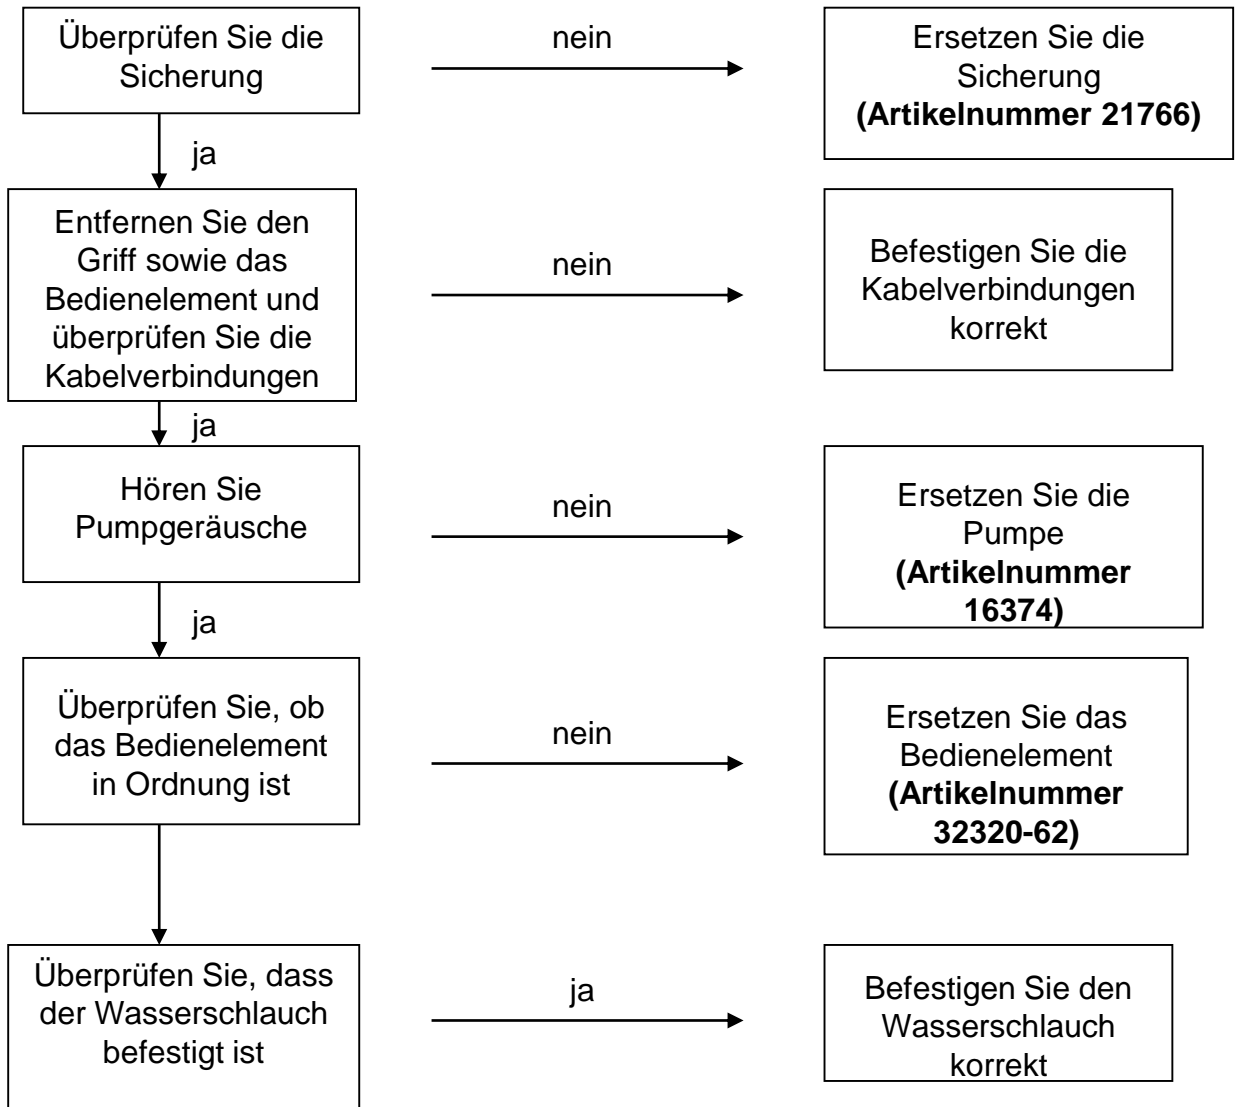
Überprüfen Sie die Sicherung

nein

Ersetzen Sie die Sicherung **(Artikelnummer 21766)**

ja

Entfernen Sie den Griff sowie das Bedienelement und überprüfen Sie die Kabelverbindungen

nein

Befestigen Sie die Kabelverbindungen korrekt

ja

Hören Sie Pumpgeräusche

nein

Ersetzen Sie die Pumpe **(Artikelnummer 16374)**

ja

Überprüfen Sie, ob das Bedienelement in Ordnung ist

nein

Ersetzen Sie das Bedienelement **(Artikelnummer 32320-62)**

Überprüfen Sie, dass der Wasserschlauch befestigt ist

ja

Befestigen Sie den Wasserschlauch korrekt